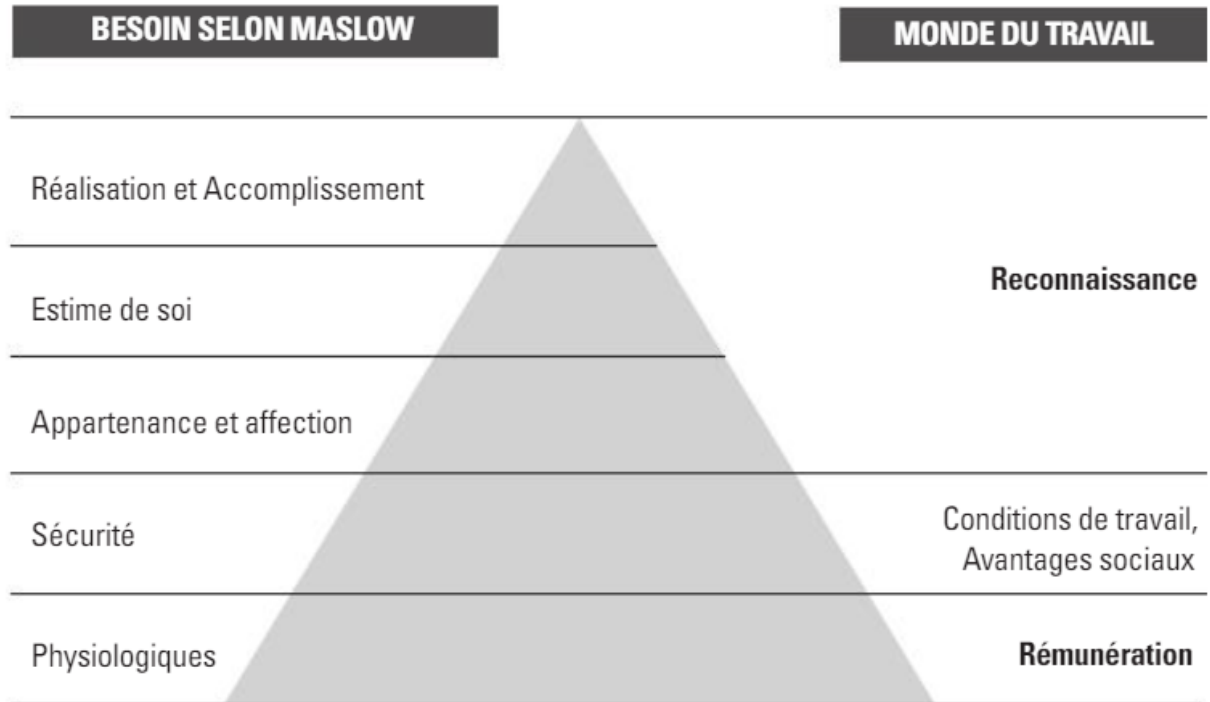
BESOIN SELON MASLOW

MONDE DU TRAVAIL

Réalisation et Accomplissement

Estime de soi

Reconnaissance

Appartenance et affection

Sécurité

Conditions de travail, Avantages sociaux

Physiologiques

Rémunération